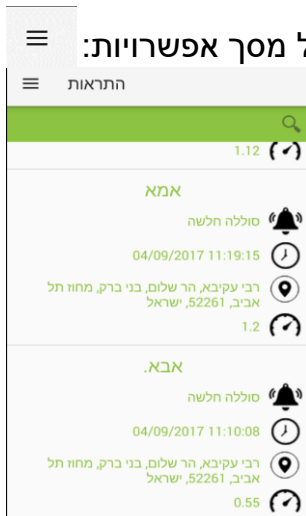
ל מסך אפשרויות:

התראות

1.12

אמא

סוללה חלשה

04/09/2017 11:19:15

רבי עקיבא, הר שלום, בני ברק, מחוז תל אביב, 52261, ישראל

1.2

אבא.

סוללה חלשה

04/09/2017 11:10:08

רבי עקיבא, הר שלום, בני ברק, מחוז תל אביב, 52261, ישראל

0.55